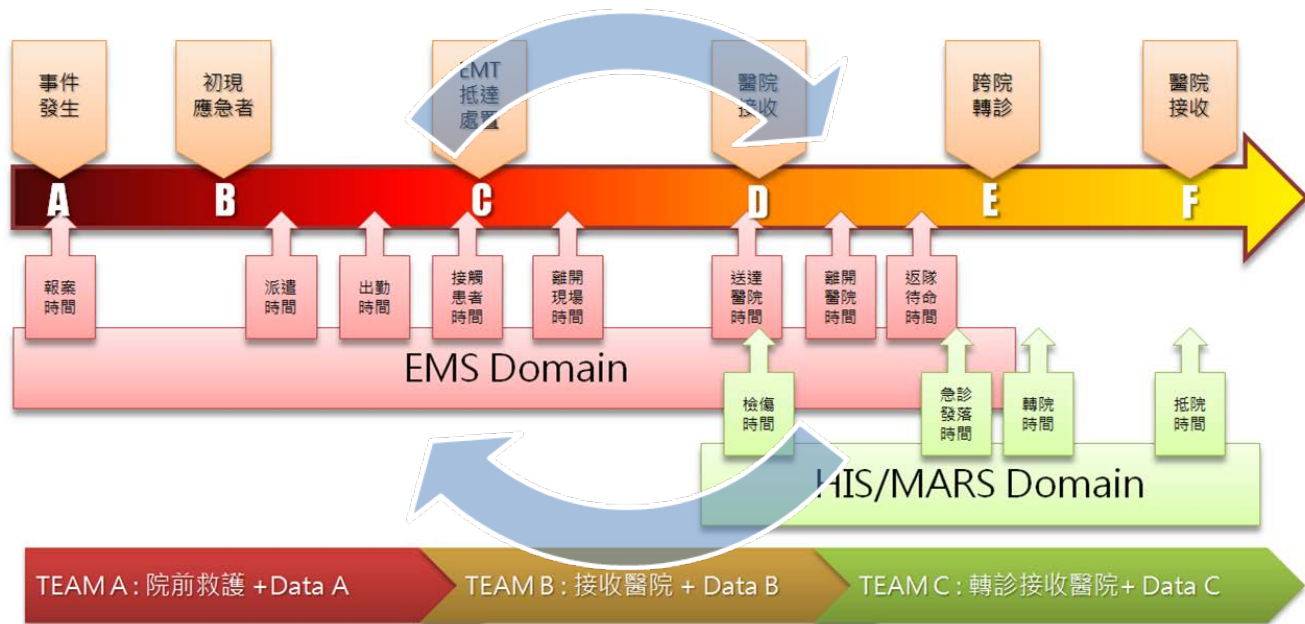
事件發生

初現應急者

EMT抵達處置

醫院接收

跨院轉診

醫院接收

A B C D E F

報案時間

派遣時間

出勤時間

接觸患者時間

離開現場時間

送達醫院時間

離開醫院時間

返隊待命時間

EMS Domain

檢傷時間

急診發落時間

轉院時間

抵院時間

HIS/MARS Domain

TEAM A : 院前救護 +Data A

TEAM B : 接收醫院 + Data B

TEAM C : 轉診接收醫院+ Data C